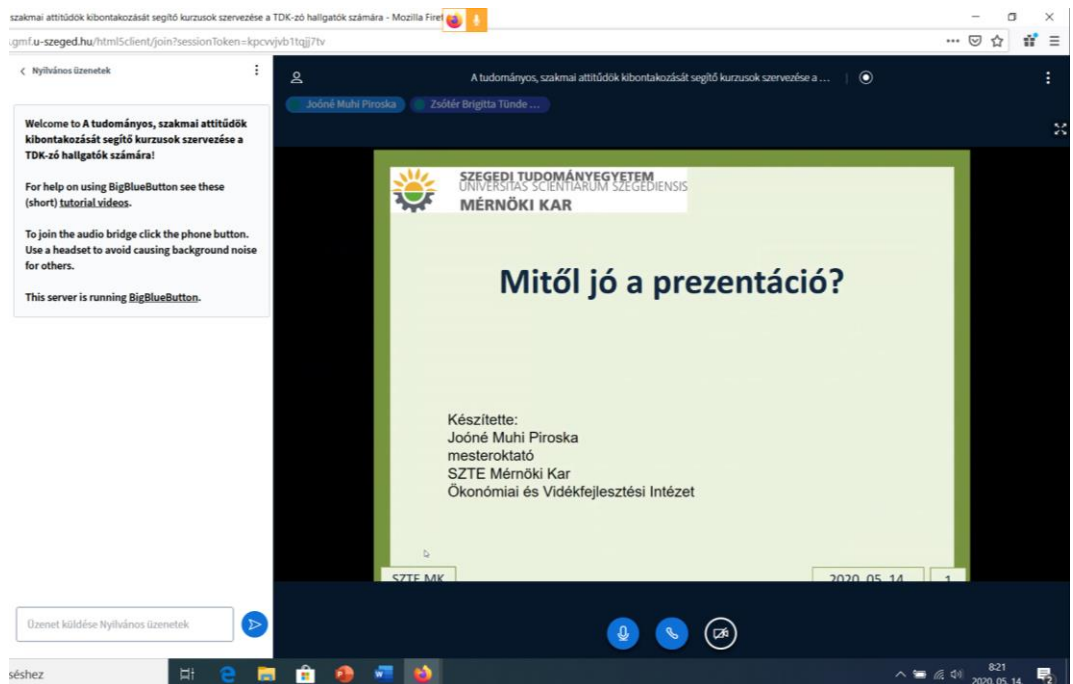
szakmai attitűdök kibontakozását segítő kurzusok szervezése a TDK-zó hallgatók számára - Mozilla Firef

gmf.u-szeged.hu/html5client/join?sessionToken=kpcvvjvb1tqjj7tv

< Nyilvános üzenetek

Welcome to A tudományos, szakmai attitűdök kibontakozását segítő kurzusok szervezése a TDK-zó hallgatók számára!

For help on using BigBlueButton see these (short) tutorial videos.

To join the audio bridge click the phone button. Use a headset to avoid causing background noise for others.

This server is running BigBlueButton.

Üzenet küldése Nyilvános üzenetek

A tudományos, szakmai attitűdök kibontakozását segítő kurzusok szervezése a ...

Joóné Muhi Piroska

Zsótér Brigitta Tünde ...

SZEGEDI TUDOMÁNYEGYETEM
UNIVERSITAS SCIENTIARUM SZEGEDIENSIS
MÉRNÖKI KAR

Mitől jó a prezentáció?

Készítette:
Joóné Muhi Piroska
mesteroktató
SZTE Mérnöki Kar
Ökonómiai és Vidékfejlesztési Intézet

SZTE MK

2020. 05. 14.

1

séshez

8:21
2020. 05. 14.